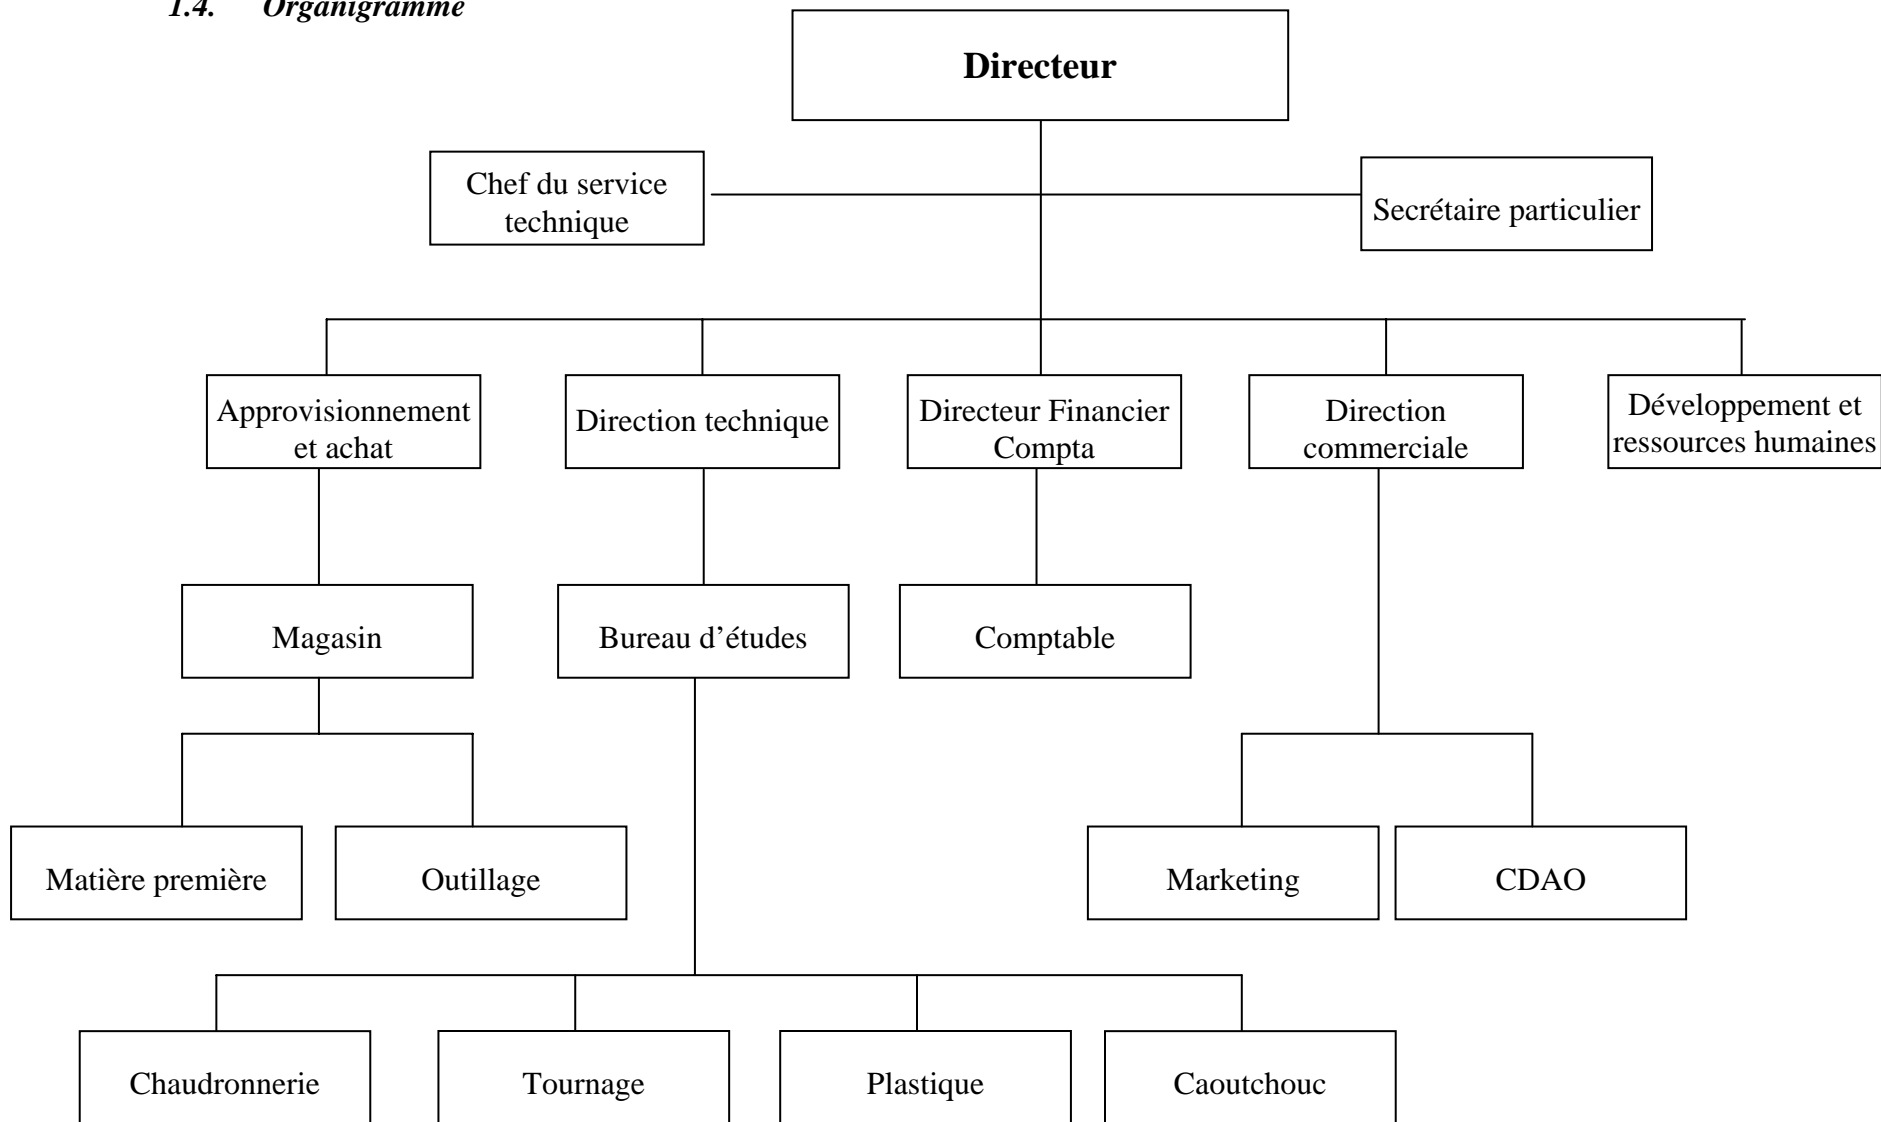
1.4. Organigramme

Directeur

Chef du service technique

Secrétaire particulier

Approvisionnement et achat

Direction technique

Directeur Financier Compta

Direction commerciale

Développement et ressources humaines

Magasin

Bureau d'études

Comptable

Matière première

Outillage

Marketing

CDAO

Chaudronnerie

Tournage

Plastique

Caoutchouc